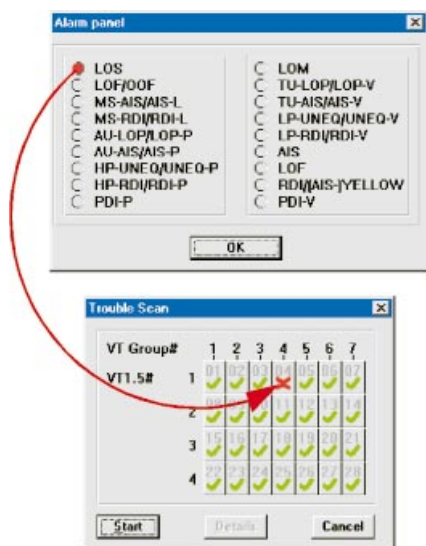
Alarm panel

LOS
LOF/OOF
MS-AIS/AIS-L
MS-RDI/RDI-L
AU-LOP/LOP-P
AU-AIS/AIS-P
HP-UNEQ/UNEQ-P
HP-RDI/RDI-P
PDI-P

LOM
TU-LOP/LOP-V
TU-AIS/AIS-V
LP-UNEQ/UNEQ-V
LP-RDI/RDI-V
AIS
LOF
RDI/(AIS-)YELLOW
PDI-V

OK

Trouble Scan

VT Group# 1 2 3 4 5 6 7

VT1.5#

| | 1 | 2 | 3 | 4 | 5 | 6 | 7 |
|---|---|---|---|---|---|---|---|
| 1 | 01 | 02 | 03 | 04 | 05 | 06 | 07 |
| 2 | 08 | 09 | 10 | 11 | 12 | 13 | 14 |
| 3 | 15 | 16 | 17 | 18 | 19 | 20 | 21 |
| 4 | 22 | 23 | 24 | 25 | 26 | 27 | 28 |

Start Details Cancel